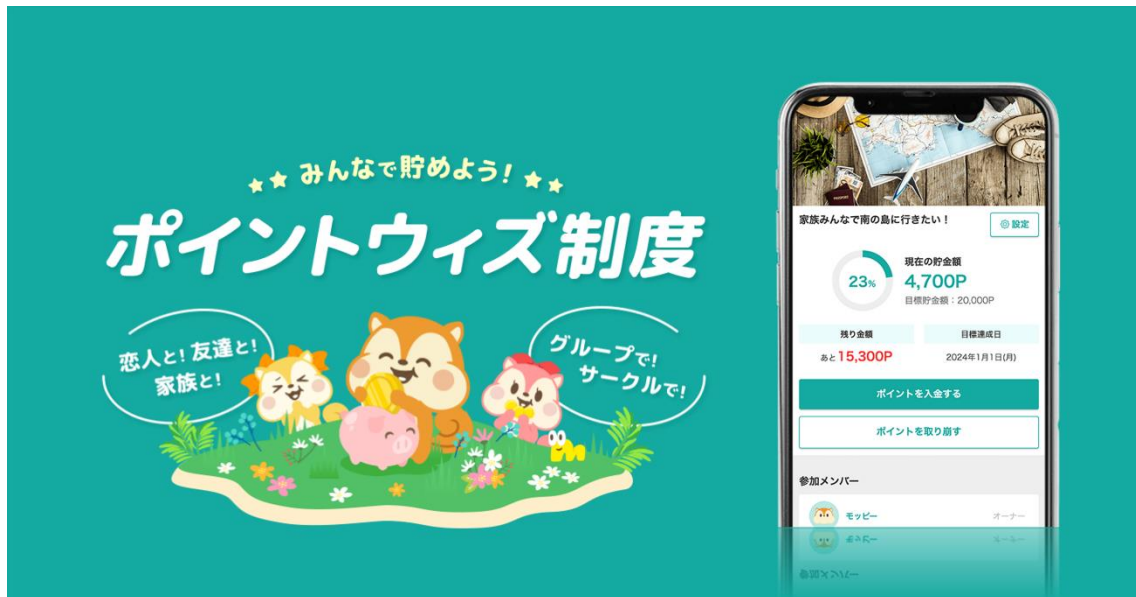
みんなで貯めよう!

ポイントウィズ制度

恋人と!友達と!家族と!

グループで!サークルで!

家族みんなで南の島に行きたい!

設定

23%

現在の貯金額
4,700P
目標貯金額:20,000P

| 残り金額 | 目標達成日 |
|---|---|
| あと 15,300P | 2024年1月1日(月) |

ポイントを入金する

ポイントを取り崩す

参加メンバー

モッピー

オーナー